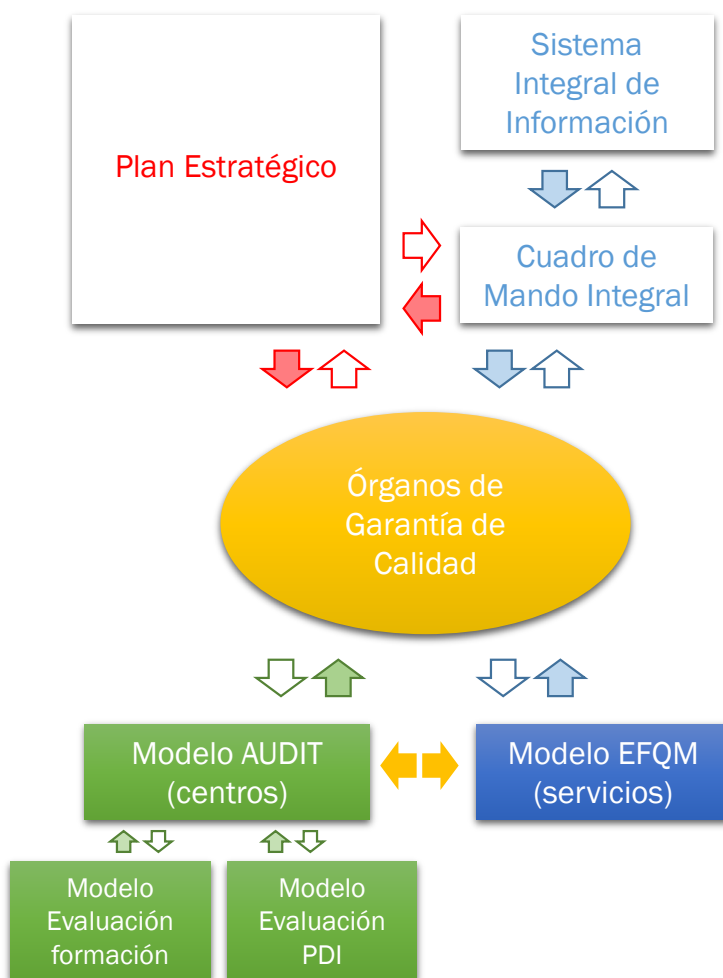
Plan Estratégico

Sistema Integral de Información

Cuadro de Mando Integral

Órganos de Garantía de Calidad

Modelo AUDIT (centros)

Modelo EFQM (servicios)

Modelo Evaluación formación

Modelo Evaluación PDI